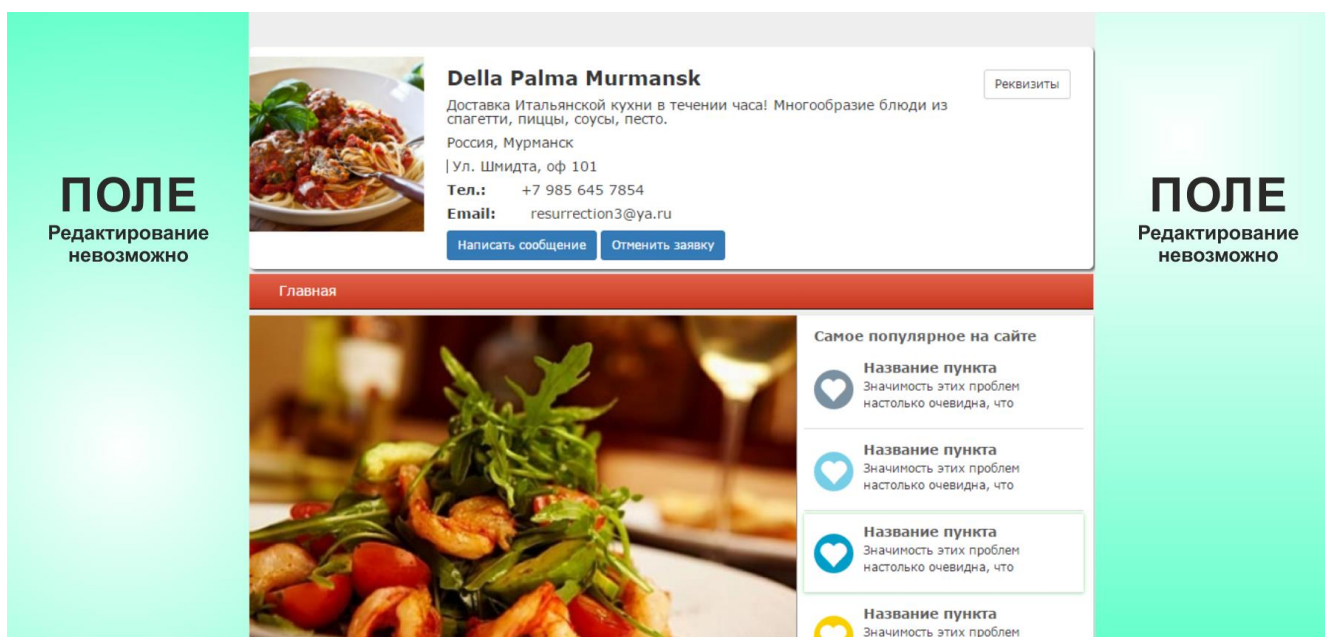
ПОЛЕ
Редактирование невозможно

Della Palma Murmansk

Реквизиты

Доставка Итальянской кухни в течении часа! Многообразие блюди из спагетти, пиццы, соусы, песто.

Россия, Мурманск

Ул. Шмидта, оф 101

Тел.: +7 985 645 7854

Email: resurrection3@ya.ru

Написать сообщение

Отменить заявку

Главная

Самое популярное на сайте

Название пункта
Значимость этих проблем настолько очевидна, что

Название пункта
Значимость этих проблем настолько очевидна, что

Название пункта
Значимость этих проблем настолько очевидна, что

Название пункта
Значимость этих проблем

ПОЛЕ
Редактирование невозможно